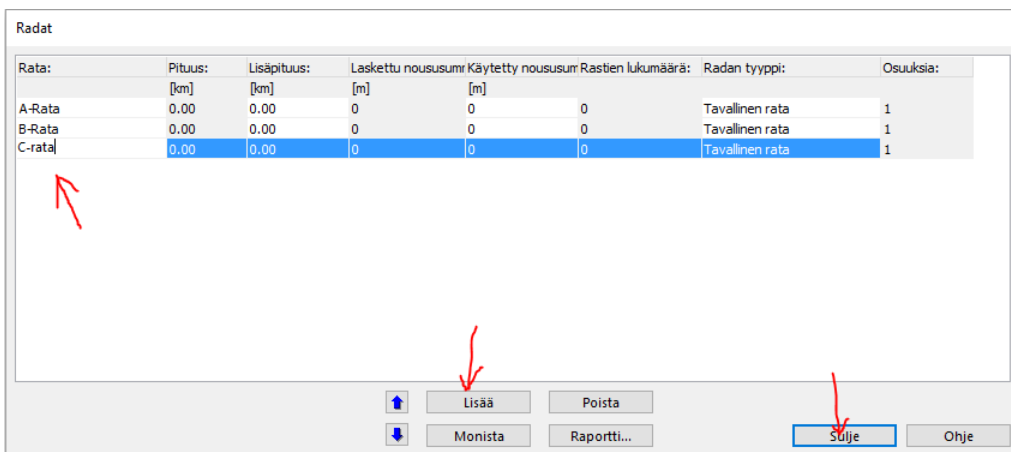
Radat

| Rata: | Pituus: | Lisäpituus: | Laskettu nousumr | Käytetty nousumr | Rastien lukumäärä: | Radan tyyppi: | Osuuksia: |
|---|---|---|---|---|---|---|---|
| | [km] | [km] | [m] | [m] | | | |
| A-Rata | 0.00 | 0.00 | 0 | 0 | 0 | Tavallinen rata | 1 |
| B-Rata | 0.00 | 0.00 | 0 | 0 | 0 | Tavallinen rata | 1 |
| C-rata | 0.00 | 0.00 | 0 | 0 | 0 | Tavallinen rata | 1 |

Lisää
Poista
Monista
Raportti...
Sulje
Ohje